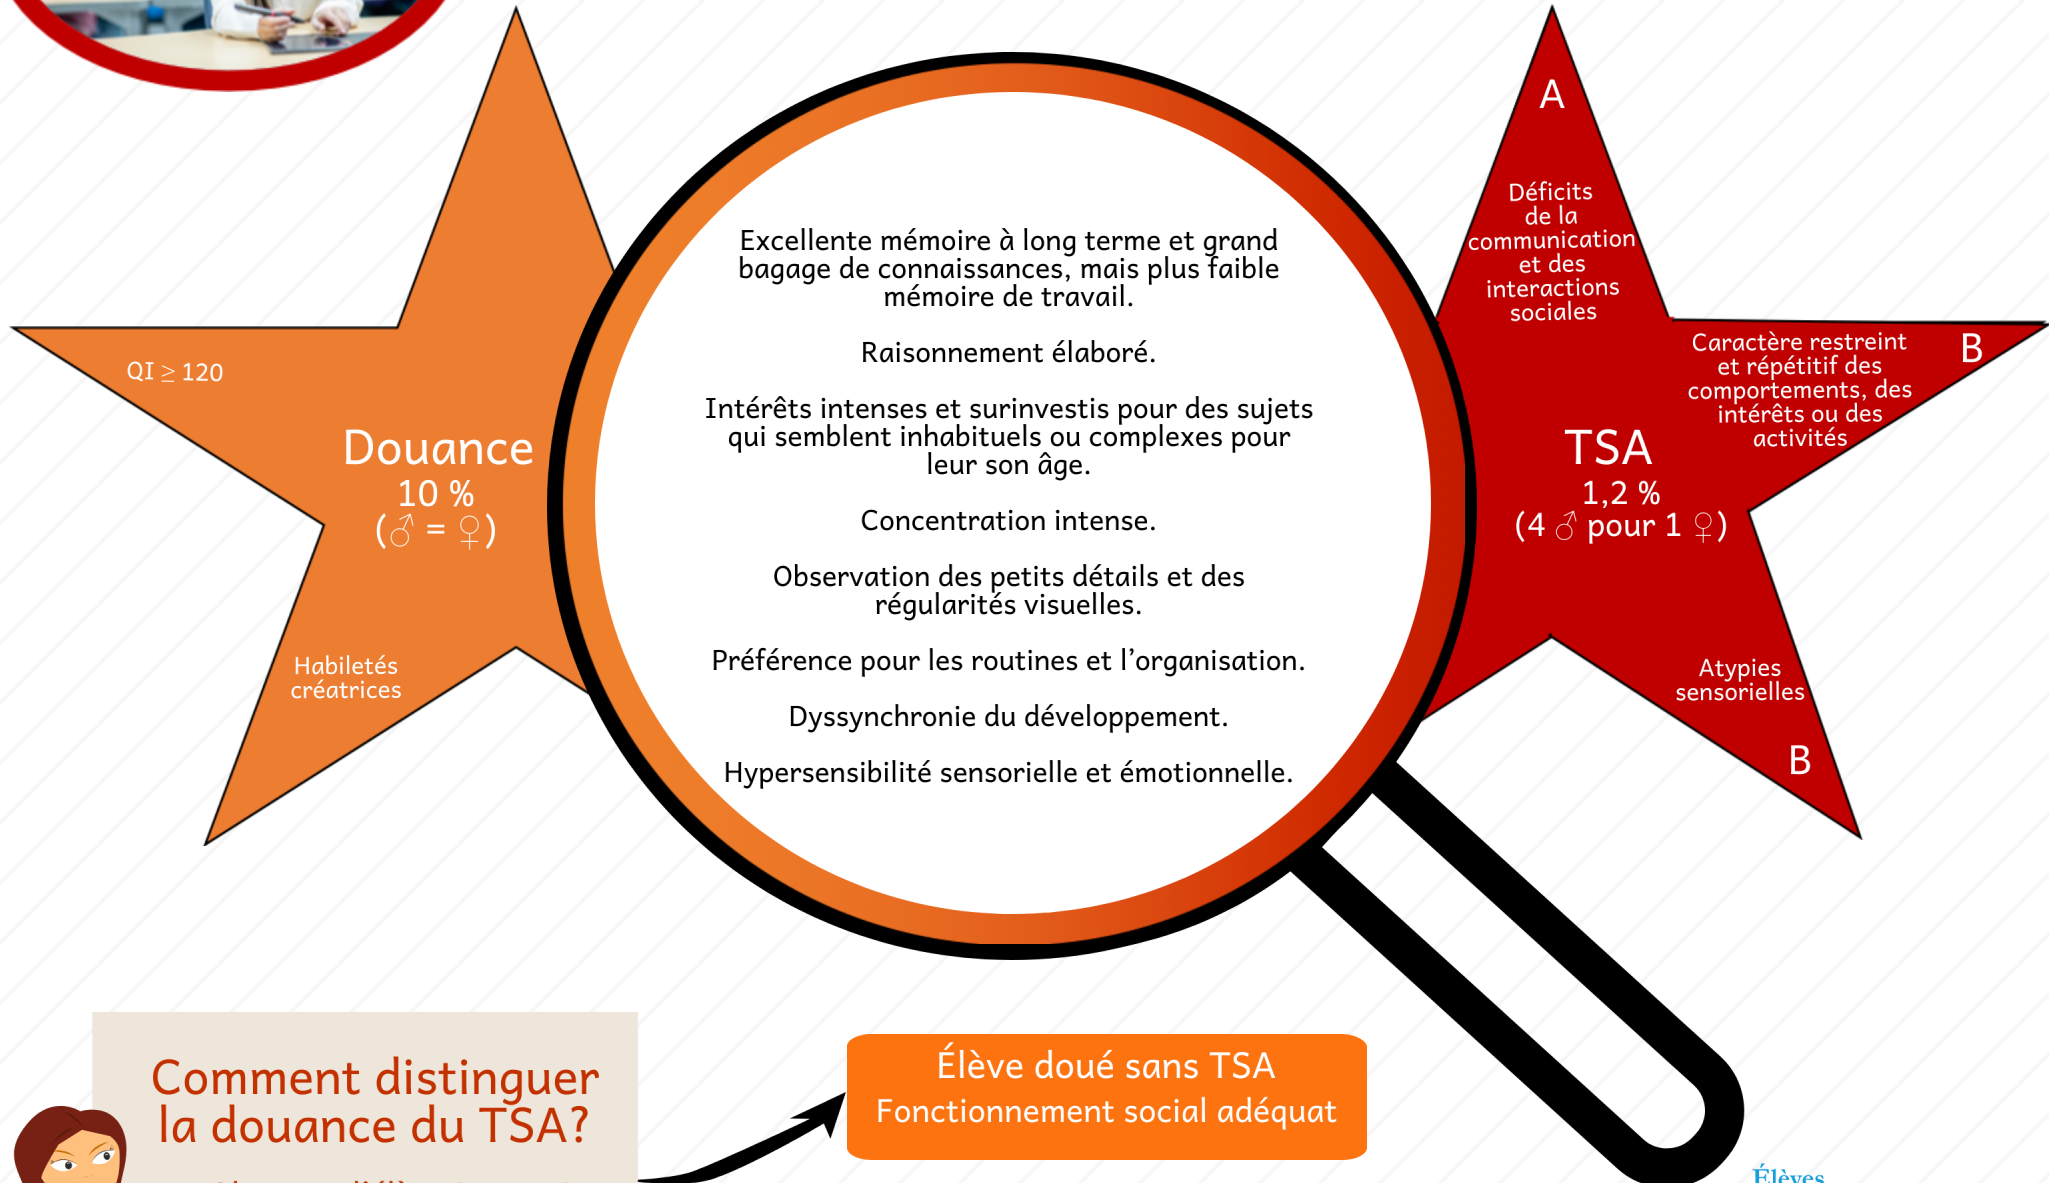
QI ≥ 120

Douance
10 %
(♂ = ♀)

Habiletés créatrices

Excellente mémoire à long terme et grand bagage de connaissances, mais plus faible mémoire de travail.

Raisonnement élaboré.

Intérêts intenses et surinvestis pour des sujets qui semblent inhabituels ou complexes pour leur son âge.

Concentration intense.

Observation des petits détails et des régularités visuelles.

Préférence pour les routines et l’organisation.

Dyssynchronie du développement.

Hypersensibilité sensorielle et émotionnelle.

A
Déficits de la communication et des interactions sociales

Caractère restreint et répétitif des comportements, des intérêts ou des activités
B

TSA
1,2 %
(4 ♂ pour 1 ♀)

Atypies sensorielles
B

Comment distinguer la douance du TSA?

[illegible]

Élève doué sans TSA
Fonctionnement social adéquat

Élèves